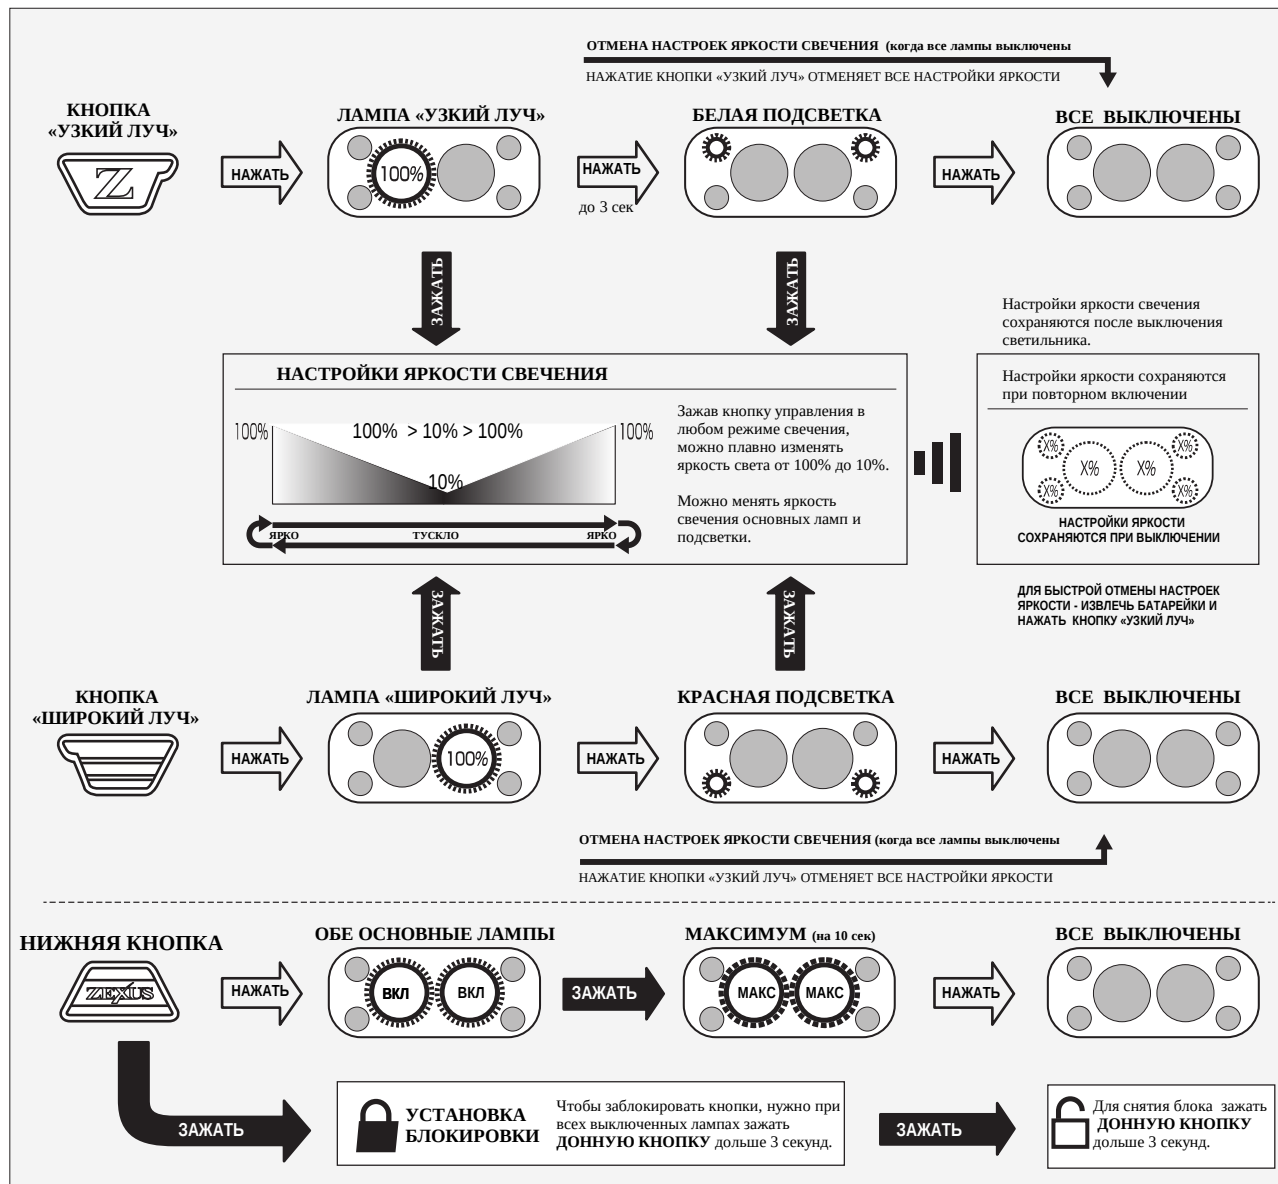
ОТМЕНА НАСТРОЕК ЯРКОСТИ СВЕЧЕНИЯ (когда все лампы выключены

НАЖАТИЕ КНОПКИ «УЗКИЙ ЛУЧ» ОТМЕНЯЕТ ВСЕ НАСТРОЙКИ ЯРКОСТИ

КНОПКА «УЗКИЙ ЛУЧ»

Z

НАЖАТЬ

ЛАМПА «УЗКИЙ ЛУЧ»

100%

НАЖАТЬ

до 3 сек

БЕЛАЯ ПОДСВЕТКА

НАЖАТЬ

ВСЕ ВЫКЛЮЧЕНЫ

ЗАЖАТЬ

ЗАЖАТЬ

Настройки яркости свечения сохраняются после выключения светильника.

НАСТРОЙКИ ЯРКОСТИ СВЕЧЕНИЯ

100%

100% > 10% > 100%

100%

10%

ЯРКО

ТУСКЛО

ЯРКО

Зажав кнопку управления в любом режиме свечения, можно плавно изменять яркость света от 100% до 10%.

Можно менять яркость свечения основных ламп и подсветки.

Настройки яркости сохраняются при повторном включении

X%

X%

X%

X%

X%

X%

НАСТРОЙКИ ЯРКОСТИ СОХРАНЯЮТСЯ ПРИ ВЫКЛЮЧЕНИИ

ДЛЯ БЫСТРОЙ ОТМЕНЫ НАСТРОЕК ЯРКОСТИ - ИЗВЛЕЧЬ БАТАРЕЙКИ И НАЖАТЬ КНОПКУ «УЗКИЙ ЛУЧ»

ЗАЖАТЬ

ЗАЖАТЬ

КНОПКА «ШИРОКИЙ ЛУЧ»

НАЖАТЬ

ЛАМПА «ШИРОКИЙ ЛУЧ»

100%

НАЖАТЬ

КРАСНАЯ ПОДСВЕТКА

НАЖАТЬ

ВСЕ ВЫКЛЮЧЕНЫ

ОТМЕНА НАСТРОЕК ЯРКОСТИ СВЕЧЕНИЯ (когда все лампы выключены

НАЖАТИЕ КНОПКИ «УЗКИЙ ЛУЧ» ОТМЕНЯЕТ ВСЕ НАСТРОЙКИ ЯРКОСТИ

НИЖНЯЯ КНОПКА

ZEXUS

НАЖАТЬ

ОБЕ ОСНОВНЫЕ ЛАМПЫ

ВКЛ

ВКЛ

ЗАЖАТЬ

МАКСИМУМ (на 10 сек)

МАКС

МАКС

НАЖАТЬ

ВСЕ ВЫКЛЮЧЕНЫ

ЗАЖАТЬ

УСТАНОВКА БЛОКИРОВКИ

Чтобы заблокировать кнопки, нужно при всех выключенных лампах зажать ДОННУЮ КНОПКУ дольше 3 секунд.

ЗАЖАТЬ

Для снятия блока зажать ДОННУЮ КНОПКУ дольше 3 секунд.